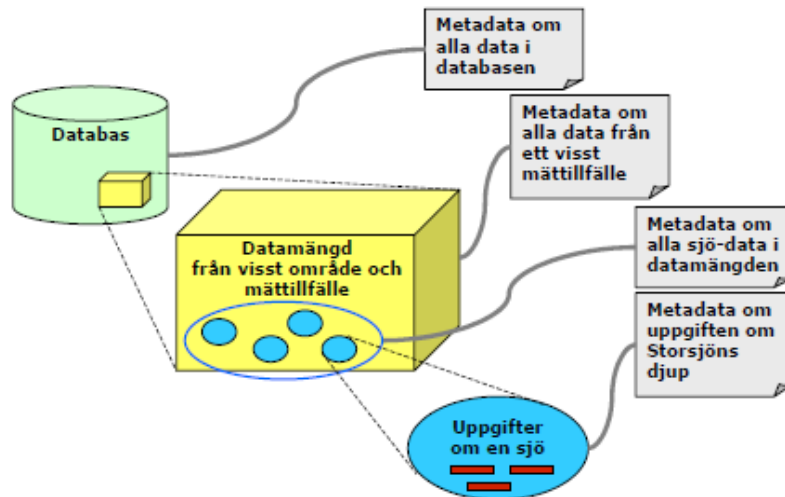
Metadata om alla data i databasen

Databas

Metadata om alla data från ett visst mättillfälle

Datamängd från visst område och mättillfälle

Metadata om alla sjö-data i datamängden

Metadata om uppgiften om Storsjöns djup

Uppgifter om en sjö